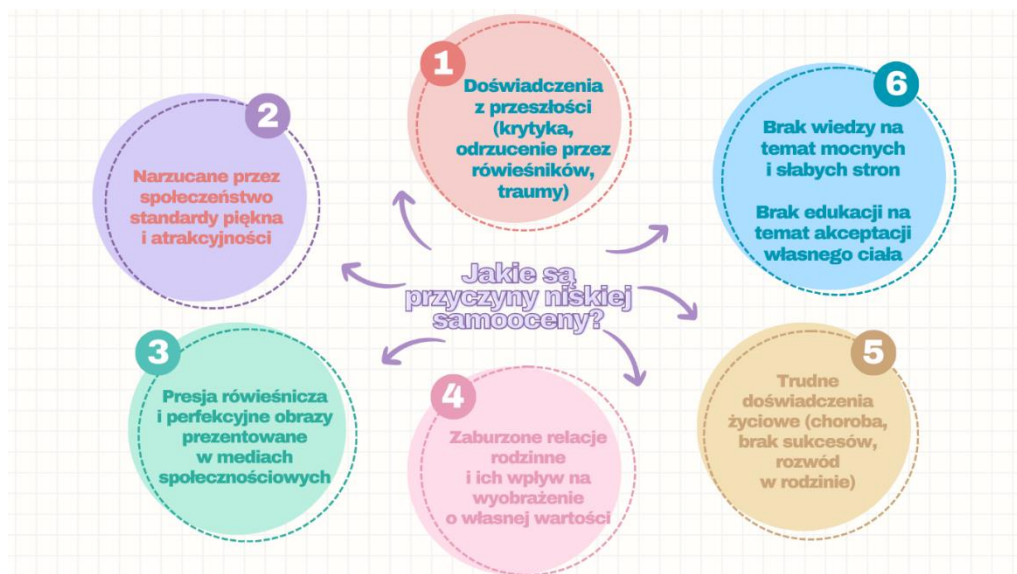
Jakie są przyczyny niskiej samooceny?

1
Doświadczenia z przeszłości (krytyka, odrzucenie przez rówieśników, traumy)

2
Narzucane przez społeczeństwo standardy piękna i atrakcyjności

3
Presja rówieśnicza i perfekcyjne obrazy prezentowane w mediach społecznościowych

4
Zaburzone relacje rodzinne i ich wpływ na wyobrażenie o własnej wartości

5
Trudne doświadczenia życiowe (choroba, brak sukcesów, rozwód w rodzinie)

6
Brak wiedzy na temat mocnych i słabych stron

Brak edukacji na temat akceptacji własnego ciała